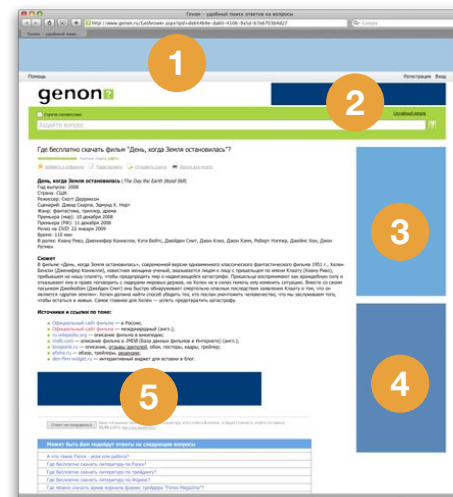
Genon — удобный поиск ответов на вопросы

http://www.genon.ru/GetAnswer.aspx?qid=de64b8de-da60-410b-9a5d-67b67938d427

1

Помощь

Регистрация Вход

genon

2

Задайте вопрос

Где бесплатно скачать фильм "День, когда Земля остановилась"?

3

День, когда Земля остановилась (The Day the Earth Stood Still)

Год выпуска: 2008
Страна: США
Режиссер: Скотт Дерриксон
Сценарий: Дэвид Скарпа, Эдмунд Х. Норт
Жанр: фантастика, триллер, драма
Премьера (мир): 10 декабря 2008
Премьера (РФ): 11 декабря 2008
Релиз на DVD: 22 января 2009
Время: 110 мин
В ролях: Киану Ривз, Дженнифер Коннелли, Кэти Бейтс, Джейден Смит, Джон Клиз, Джон Хэмм, Роберт Неппер, Джеймс Хон, Джон Ротман

Сюжет

4

Источники и ссылки по теме:

Официальный сайт фильма — в России;
Официальный сайт фильма — международный (англ.);
ru.wikipedia.org — описание фильма в википедии;
imdb.com — описание фильма в IMDB (англ.);
kinopoisk.ru — описание, отзывы зрителей, обои, постеры, кадры, трейлер;
afisha.ru — обзор, трейлеры, рецензии;
den-film-widget.ru — интерактивный виджет для вставки в блог.

5

Может быть Вам подойдут ответы за следующие вопросы

А что такое Полюс - игра или работа?
Где бесплатно скачать литературу по Polox?
Где бесплатно скачать литературу по трейдингу?
Где бесплатно скачать литературу по Forex?
Где можно скачать архив журнала форекс трейдера "Forex Magazine"?